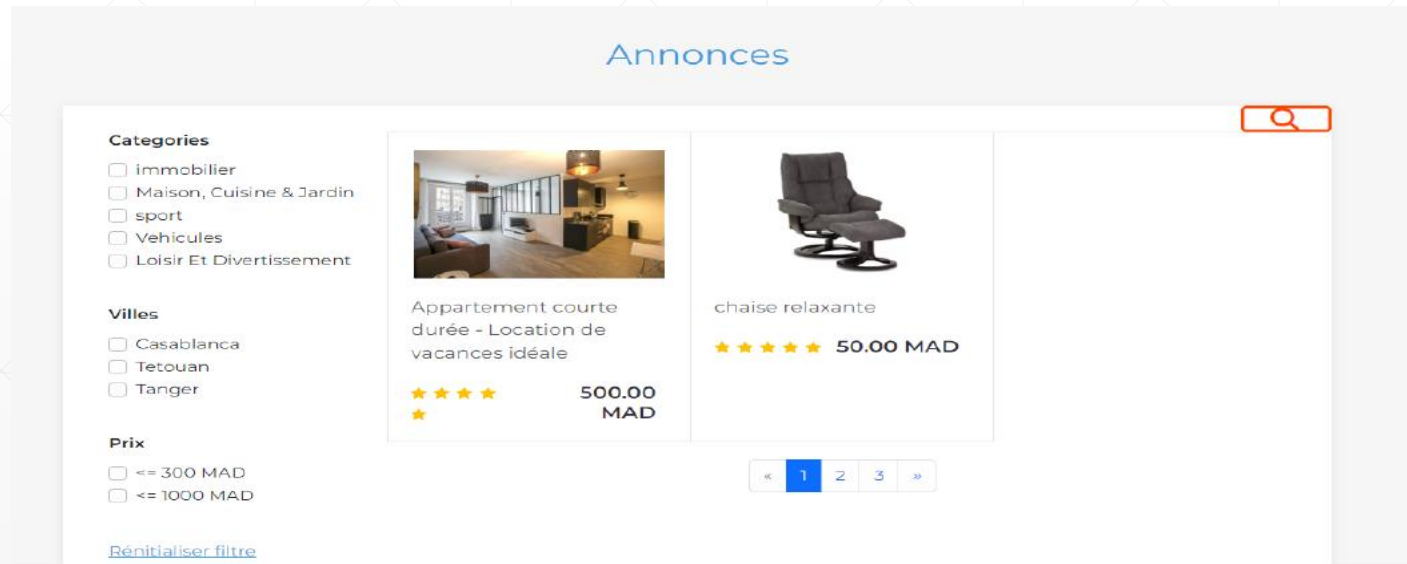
Annonces

Categories
immobilier
Maison, Cuisine & Jardin
sport
Vehicules
Loisir Et Divertissement

Villes
Casablanca
Tetouan
Tanger

Prix
<= 300 MAD
<= 1000 MAD

Rénitialiser filtre

Appartement courte durée - Location de vacances idéale

★★★★★ 500.00 MAD

chaise relaxante

★★★★★ 50.00 MAD

« 1 2 3 »